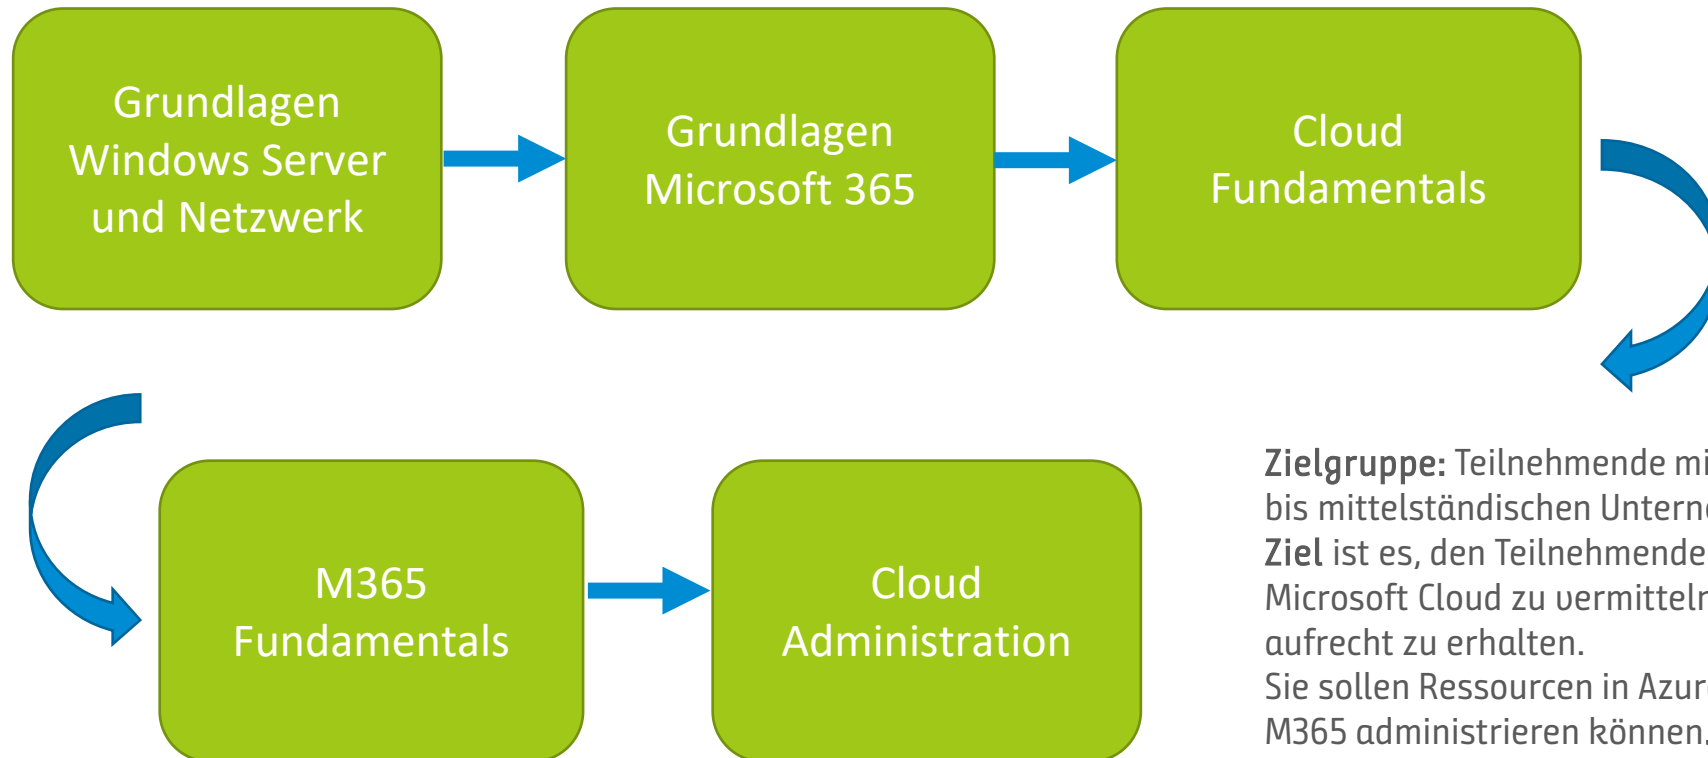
Grundlagen Windows Server und Netzwerk

Grundlagen Microsoft 365

Cloud Fundamentals

M365 Fundamentals

Cloud Administration

**Zielgruppe:** Teilnehmende mi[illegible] bis mittelständischen Untern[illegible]
**Ziel** ist es, den Teilnehmende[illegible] Microsoft Cloud zu vermitteln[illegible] aufrecht zu erhalten.
Sie sollen Ressourcen in Azur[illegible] M365 administrieren können.